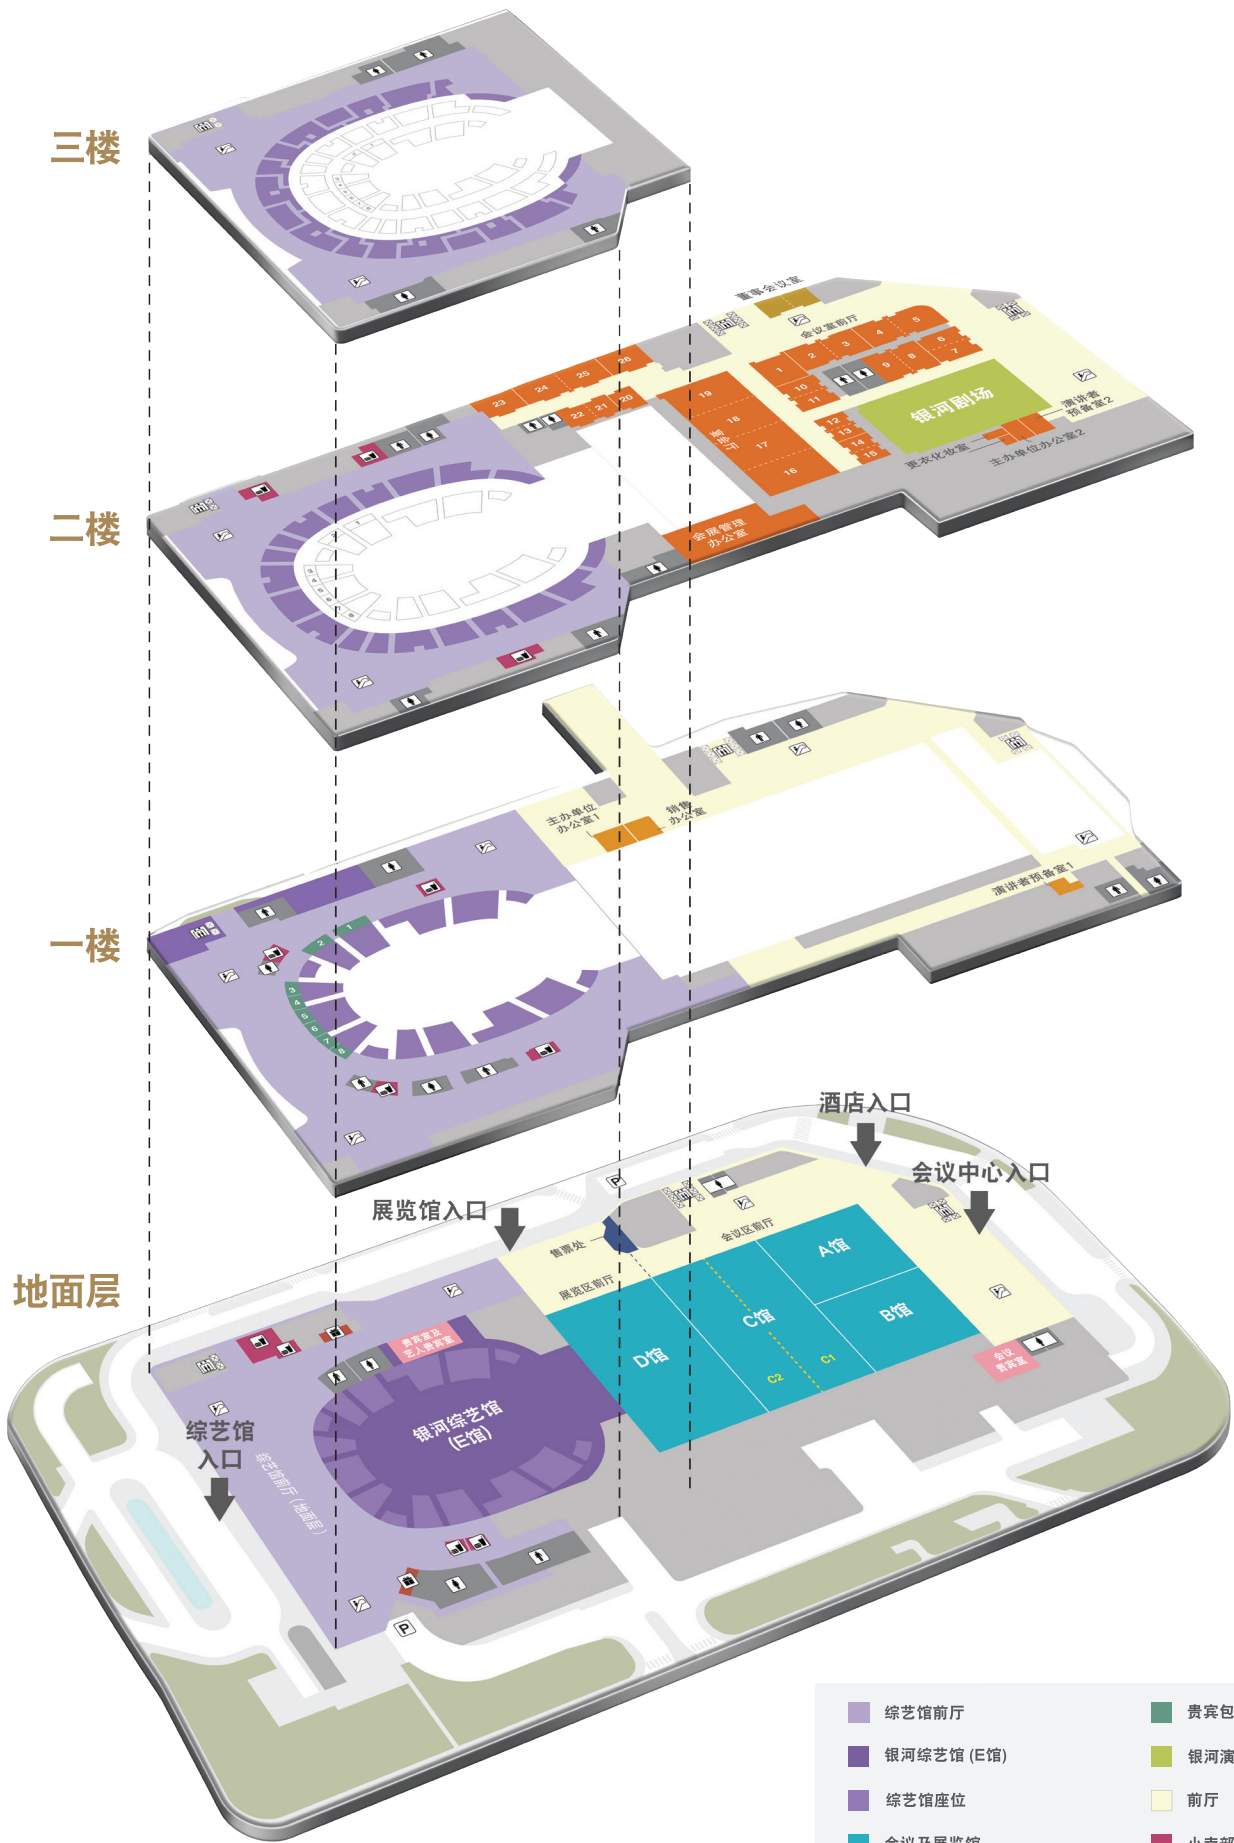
三楼

二楼

董事会议室
会议室前厅
1
2
3
4
5
6
7
8
9
10
11
12
13
14
15
16
17
18
19
20
21
22
23
24
25
26
银河剧场
演讲者预备室2
主办单位办公室2
更衣化妆室
会展管理办公室

一楼

主办单位办公室1
销售办公室
演讲者预备室1
1
2
3
4
5
6
7
8

地面层

酒店入口
会议中心入口
展览馆入口
售票处
会议区前厅
展览区前厅
A馆
B馆
C馆
D馆
C1
C2
会议贵宾室
贵宾室及艺人休息室
银河综艺馆(E馆)
综艺馆入口
综艺馆前厅（地面层）
P
P

综艺馆前厅
银河综艺馆 (E馆)
综艺馆座位
贵宾包
银河演
前厅